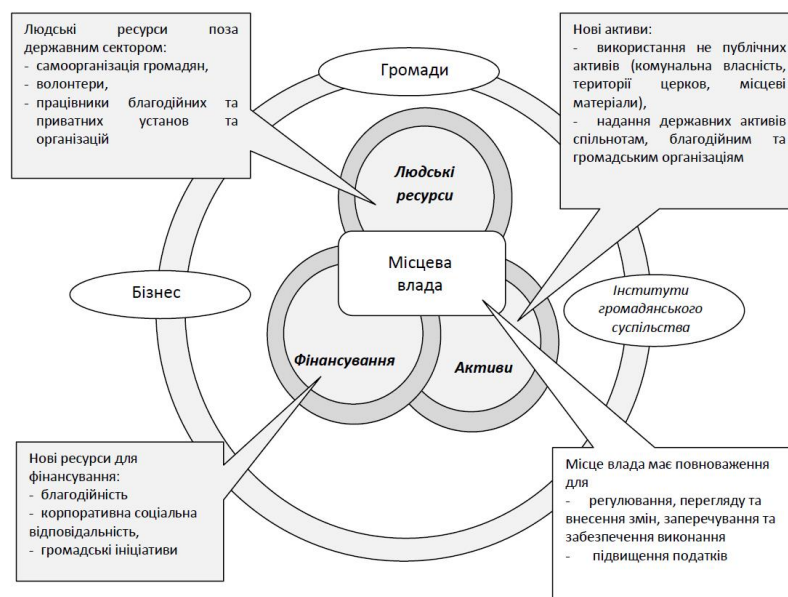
Людські ресурси поза державним сектором:
- самоорганізація громадян,
- волонтери,
- працівники благодійних та приватних установ та організацій

Громади

Нові активи:
- використання не публічних активів (комунальна власність, території церков, місцеві матеріали),
- надання державних активів спільнотам, благодійним та громадським організаціям

Людські ресурси

Місцева влада

Бізнес

Інститути громадянського суспільства

Фінансування

Активи

Нові ресурси для фінансування:
- благодійність
- корпоративна соціальна відповідальність,
- громадські ініціативи

Місце влада має повноваження для
- регулювання, перегляду та внесення змін, заперечування та забезпечення виконання
- підвищення податків